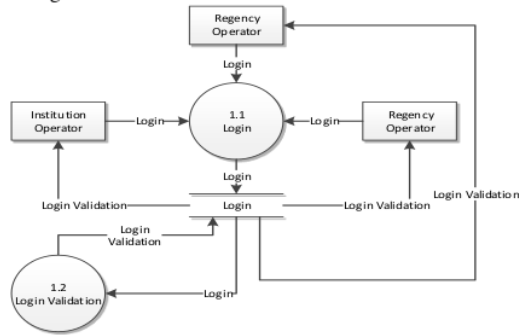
Regency Operator

Login

Institution Operator

Login

1.1 Login

Login

Regency Operator

Login

Login Validation

Login

Login Validation

Login Validation

Login Validation

1.2 Login Validation

Login